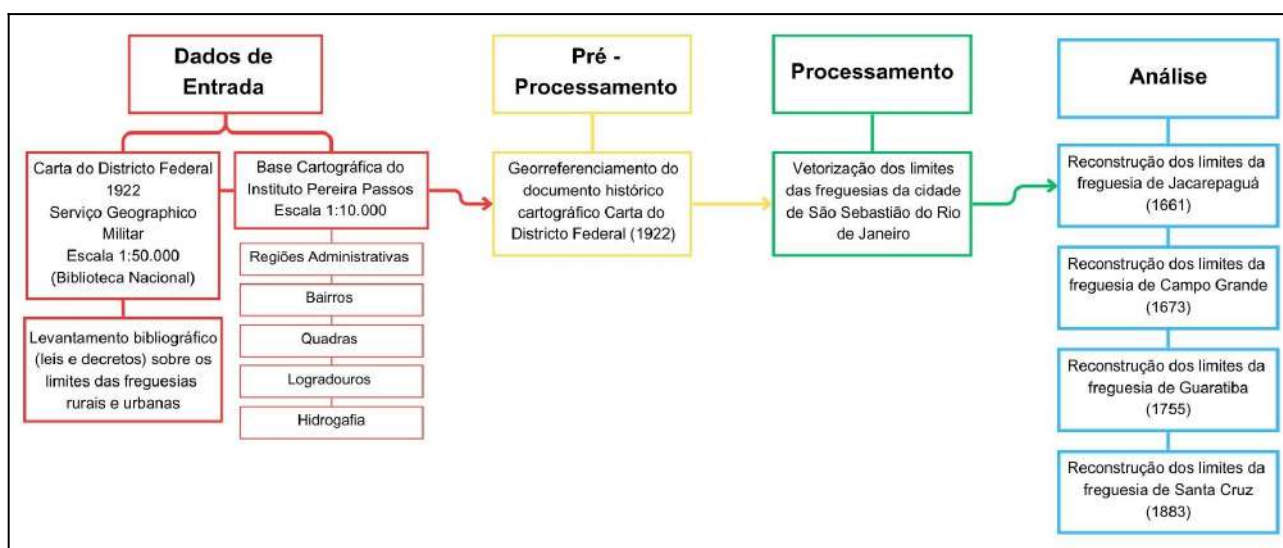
Dados de Entrada

Carta do Districto Federal 1922 Serviço Geographico Militar Escala 1:50.000 (Biblioteca Nacional)

Levantamento bibliográfico (leis e decretos) sobre os limites das freguesias rurais e urbanas

Base Cartográfica do Instituto Pereira Passos Escala 1:10.000

Regiões Administrativas

Bairros

Quadras

Logradouros

Hidrografia

Pré - Processamento

Georreferenciamento do documento histórico cartográfico Carta do Districto Federal (1922)

Processamento

Vetorização dos limites das freguesias da cidade de São Sebastião do Rio de Janeiro

Análise

Reconstrução dos limites da freguesia de Jacarepaguá (1661)

Reconstrução dos limites da freguesia de Campo Grande (1673)

Reconstrução dos limites da freguesia de Guaratiba (1755)

Reconstrução dos limites da freguesia de Santa Cruz (1883)